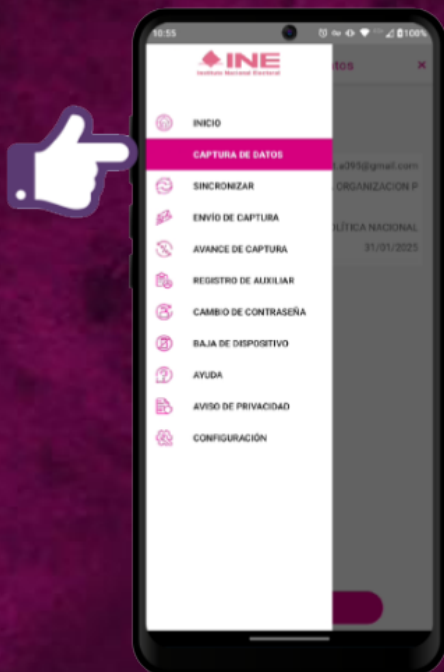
10:55

100%

INE
Instituto Nacional Electoral

atos

×

INICIO

CAPTURA DE DATOS

SINCRONIZAR

ENVÍO DE CAPTURA

AVANCE DE CAPTURA

REGISTRO DE AUXILIAR

CAMBIO DE CONTRASEÑA

BAJA DE DISPOSITIVO

AYUDA

AVISO DE PRIVACIDAD

CONFIGURACIÓN

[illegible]a093@gmail.com

ORGANIZACION P

OLÍTICA NACIONAL

31/01/2025